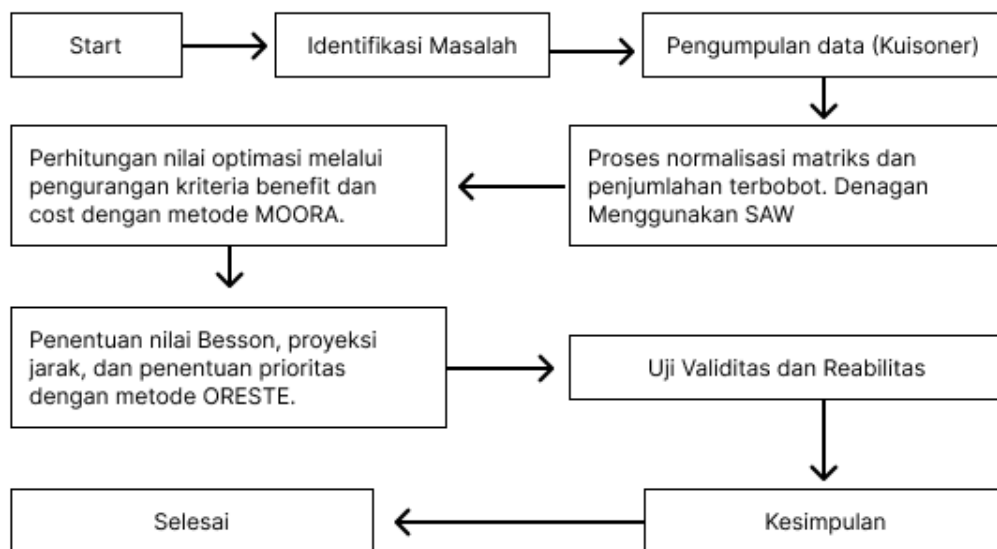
Start

Identifikasi Masalah

Pengumpulan data (Kuisoner)

Proses normalisasi matriks dan penjumlahan terbobot. Denagan Menggunakan SAW

Perhitungan nilai optimasi melalui pengurangan kriteria benefit dan cost dengan metode MOORA.

Penentuan nilai Besson, proyeksi jarak, dan penentuan prioritas dengan metode ORESTE.

Uji Validitas dan Reabilitas

Kesimpulan

Selesai